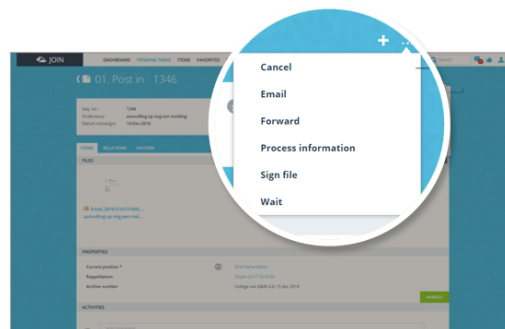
JOIN
DASHBOARD PENDING TASKS ITEMS FAVORITES

01. Post in - 1346

Reg. no.: 1346
Onderwerp: aanvulling op reg een melding
Datum ontvangst: 19 Dec 2016

ITEMS RELATIONS HISTORY

FILES

Email_20161219131404...
aanvulling op reg een mel...

PROPERTIES

Current position *
Rappeldatum
Archive number

College van B&W d.d. 19 dec 2016

ACTIVITIES

+ ...

Cancel
Email
Forward
Process information
Sign file
Wait